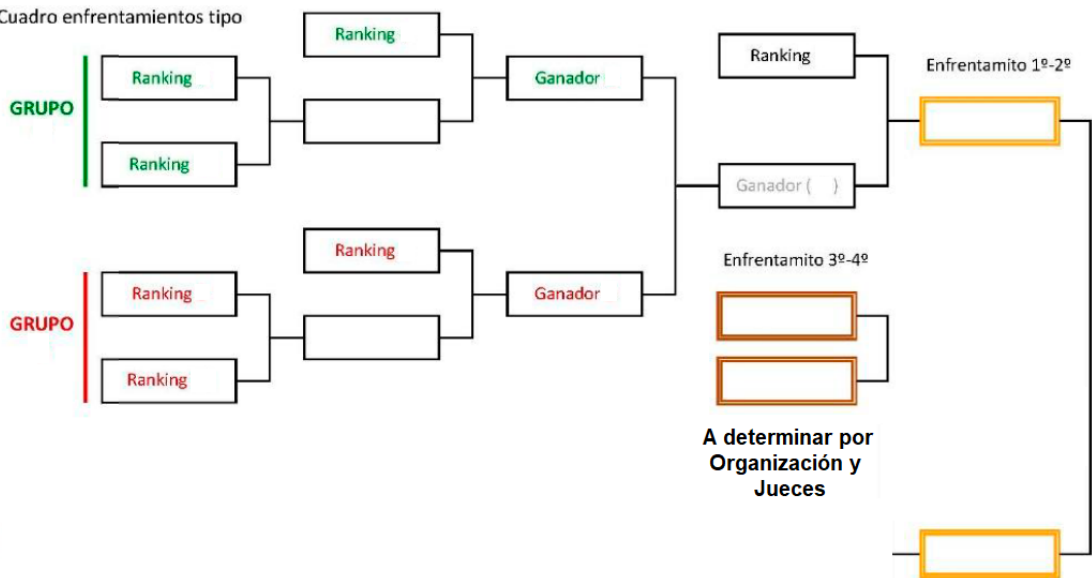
Cuadro enfrentamientos tipo

GRUPO

Ranking

Ranking

Ranking

Ganador

Ranking

Ganador ( )

Enfrentamito 1º-2º

GRUPO

Ranking

Ranking

Ranking

Ganador

Enfrentamito 3º-4º

A determinar por Organización y Jueces